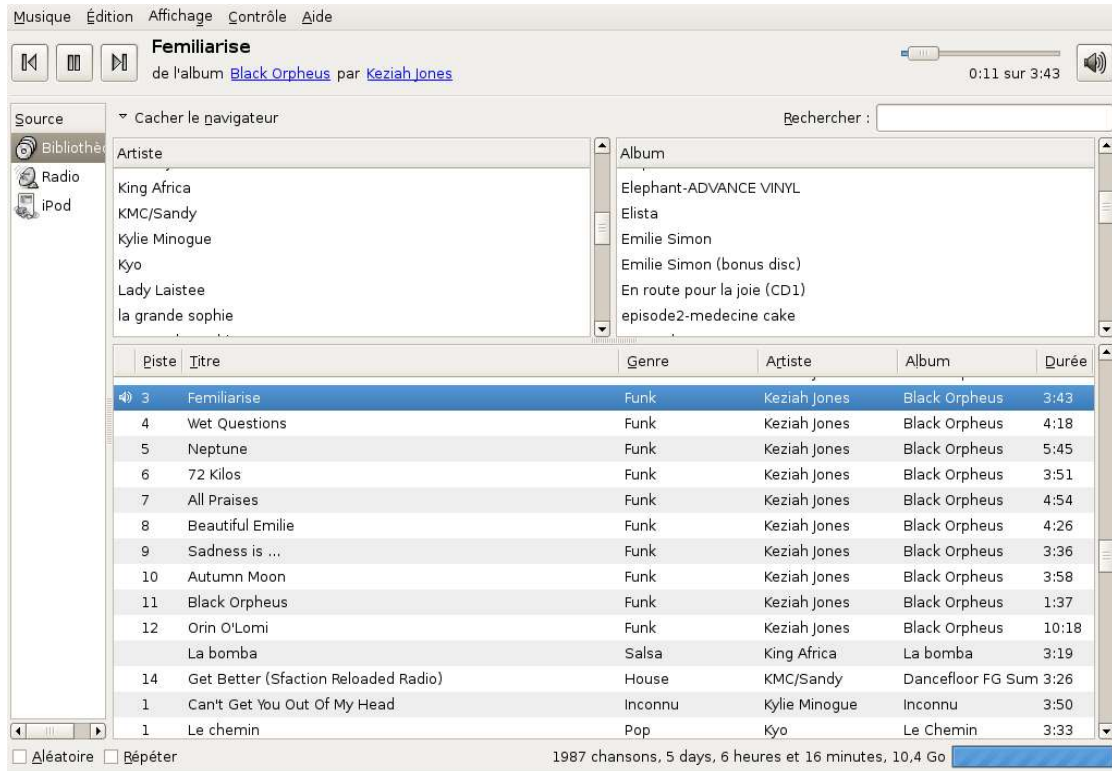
Musique Édition Affichage Contrôle Aide

Femiliarise
de l'album Black Orpheus par Keziah Jones

0:11 sur 3:43

Source
Bibliothè
Radio
iPod

Cacher le navigateur

Rechercher :

| Artiste |
|---|
| King Africa |
| KMC/Sandy |
| Kylie Minogue |
| Kyo |
| Lady Laistee |
| la grande sophie |

| Album |
|---|
| Elephant-ADVANCE VINYL |
| Elista |
| Emilie Simon |
| Emilie Simon (bonus disc) |
| En route pour la joie (CD1) |
| episode2-medecine cake |

| Piste | Titre | Genre | Artiste | Album | Durée |
|---|---|---|---|---|---|
| 3 | Femiliarise | Funk | Keziah Jones | Black Orpheus | 3:43 |
| 4 | Wet Questions | Funk | Keziah Jones | Black Orpheus | 4:18 |
| 5 | Neptune | Funk | Keziah Jones | Black Orpheus | 5:45 |
| 6 | 72 Kilos | Funk | Keziah Jones | Black Orpheus | 3:51 |
| 7 | All Praises | Funk | Keziah Jones | Black Orpheus | 4:54 |
| 8 | Beautiful Emilie | Funk | Keziah Jones | Black Orpheus | 4:26 |
| 9 | Sadness is ... | Funk | Keziah Jones | Black Orpheus | 3:36 |
| 10 | Autumn Moon | Funk | Keziah Jones | Black Orpheus | 3:58 |
| 11 | Black Orpheus | Funk | Keziah Jones | Black Orpheus | 1:37 |
| 12 | Orin O'Lomi | Funk | Keziah Jones | Black Orpheus | 10:18 |
| | La bomba | Salsa | King Africa | La bomba | 3:19 |
| 14 | Get Better (Sfaction Reloaded Radio) | House | KMC/Sandy | Dancefloor FG Sum | 3:26 |
| 1 | Can't Get You Out Of My Head | Inconnu | Kylie Minogue | Inconnu | 3:50 |
| 1 | Le chemin | Pop | Kyo | Le Chemin | 3:33 |

Aléatoire Répéter

1987 chansons, 5 days, 6 heures et 16 minutes, 10,4 Go